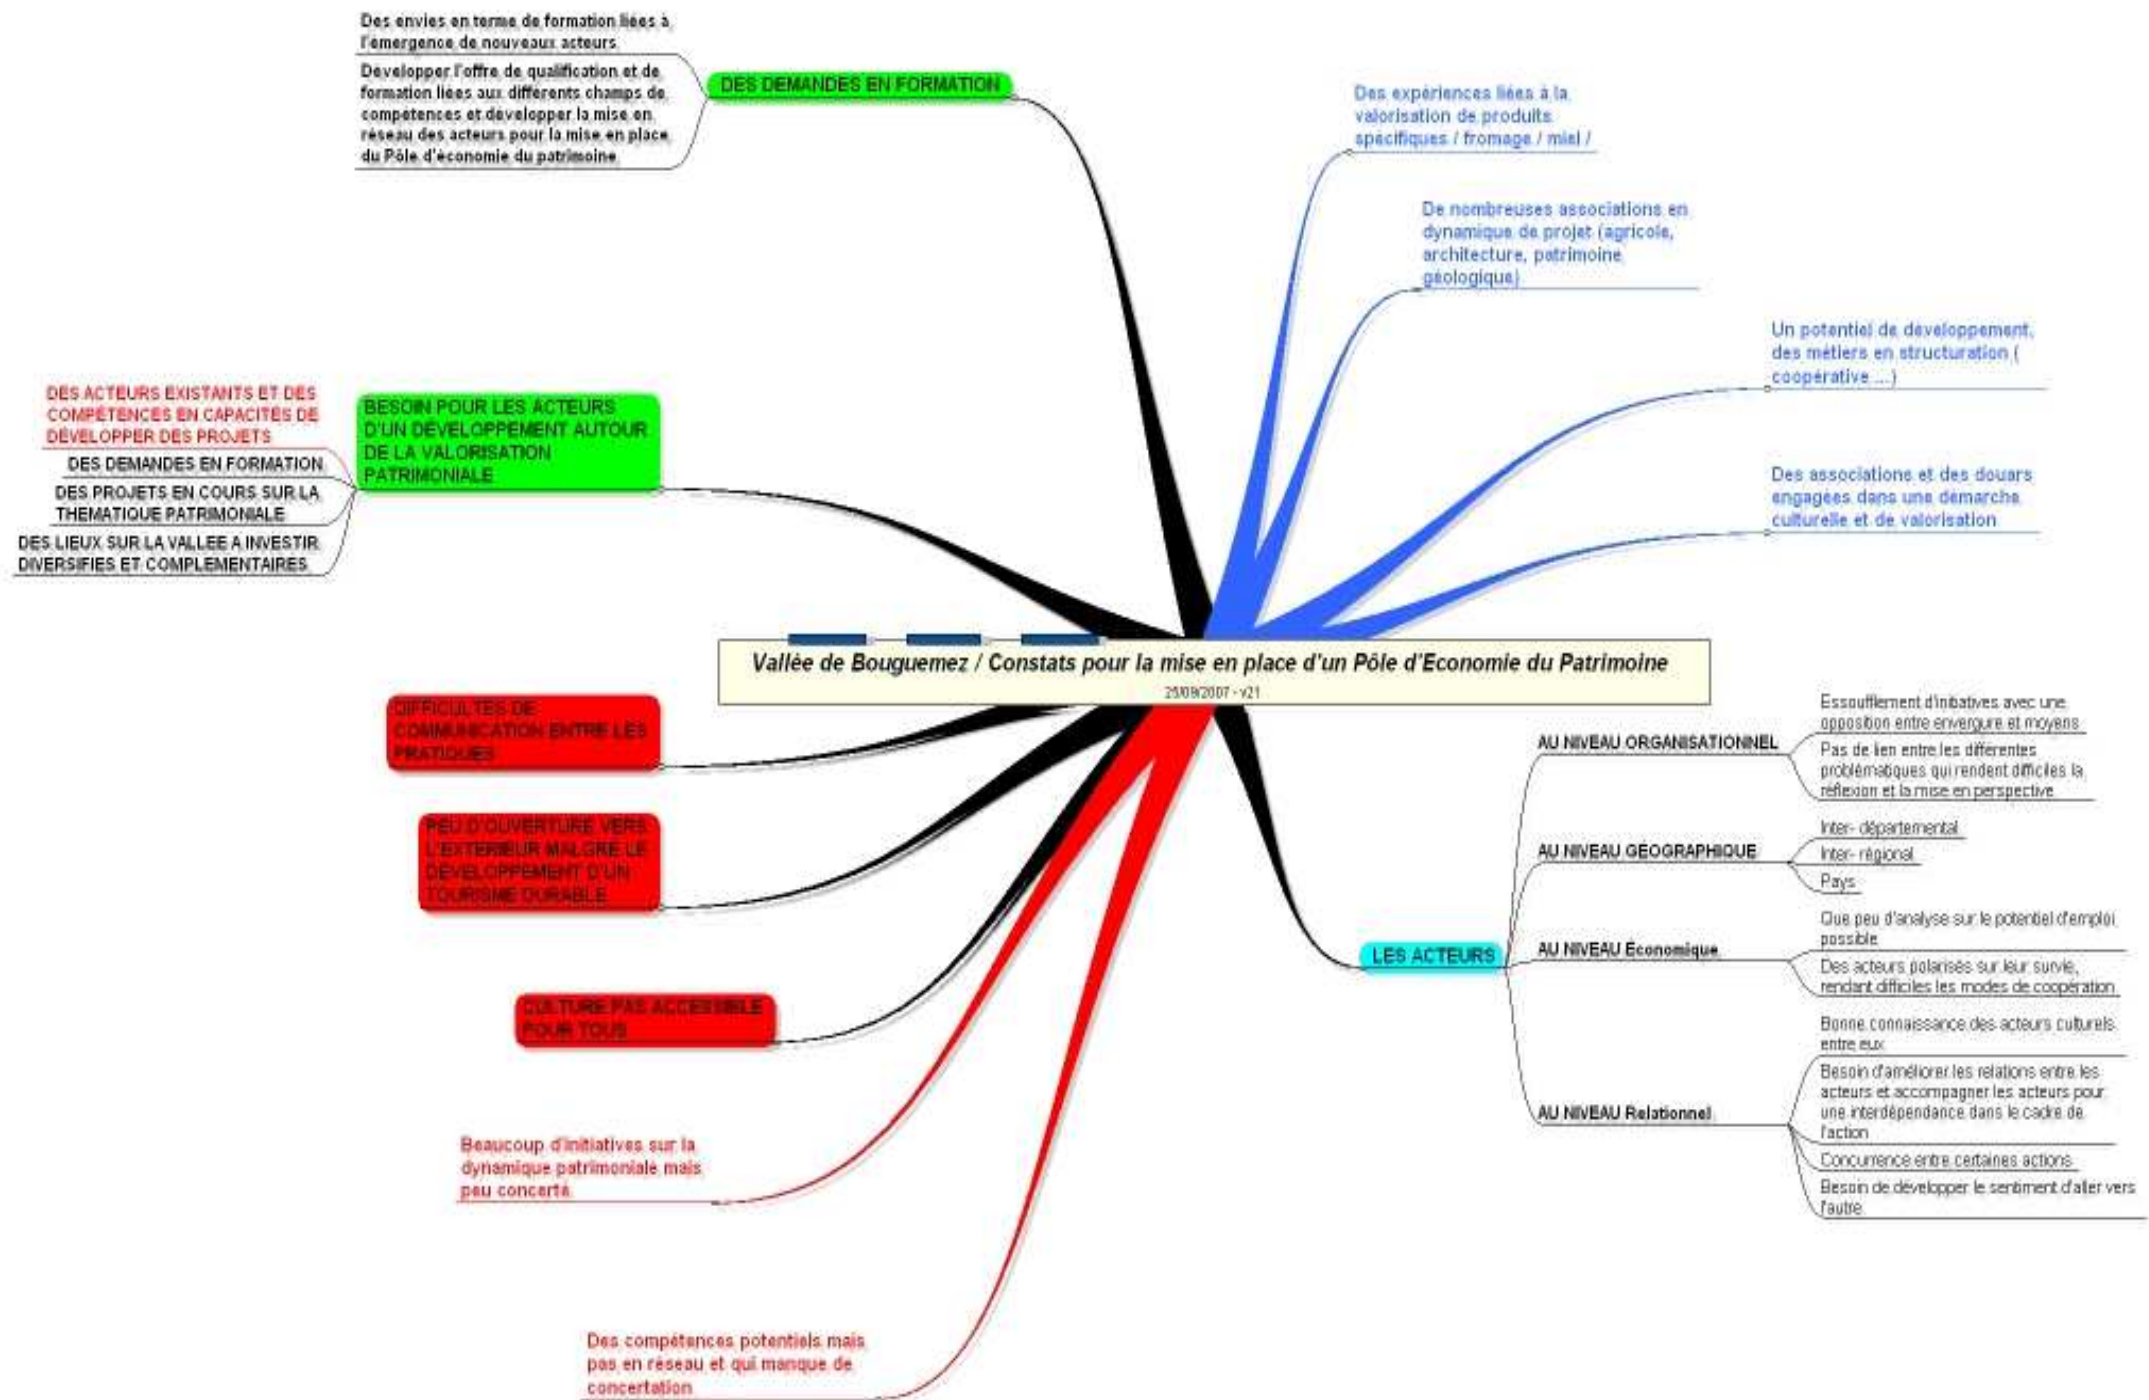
Des envies en terme de formation liées à l'émergence de nouveaux acteurs

Developper l'offre de qualification et de formation liées aux différents champs de compétences et développer la mise en réseau des acteurs pour la mise en place du Pôle d'économie du patrimoine

DES DEMANDES EN FORMATION

Des expériences liées à la valorisation de produits spécifiques / fromage / miel /

De nombreuses associations en dynamique de projet (agricole, architecture, patrimoine géologique)

Un potentiel de développement, des métiers en structuration ( coopérative ....)

Des associations et des douars engagées dans une démarche culturelle et de valorisation

DES ACTEURS EXISTANTS ET DES COMPÉTENCES EN CAPACITÉS DE DÉVELOPPER DES PROJETS

DES DEMANDES EN FORMATION

DES PROJETS EN COURS SUR LA THEMATIQUE PATRIMONIALE

DES LIEUX SUR LA VALLEE A INVESTIR DIVERSIFIES ET COMPLEMENTAIRES

BESOIN POUR LES ACTEURS D'UN DEVELOPPEMENT AUTOUR DE LA VALORISATION PATRIMONIALE

Vallée de Bouguemez / Constats pour la mise en place d'un Pôle d'Economie du Patrimoine
25/09/2007 - v21

DIFFICULTES DE COMMUNICATION ENTRE LES PRATIQUES

PEU D'OUVERTURE VERS L'EXTERIEUR MALGRE LE DEVELOPPEMENT D'UN TOURISME DURABLE

CULTURE PAS ACCESSIBLE POUR TOUS

Beaucoup d'initiatives sur la dynamique patrimoniale mais peu concerté

Des compétences potentiels mais pas en réseau et qui manque de concertation

LES ACTEURS

AU NIVEAU ORGANISATIONNEL

Essoufflement d'initiatives avec une opposition entre envergure et moyens

Pas de lien entre les différentes problématiques qui rendent difficiles la réflexion et la mise en perspective

AU NIVEAU GÉOGRAPHIQUE

Inter- départemental

Inter- régional

Pays

AU NIVEAU Économique

Que peu d'analyse sur le potentiel d'emploi possible

Des acteurs polarisés sur leur survie, rendant difficiles les modes de coopération

AU NIVEAU Relationnel

Bonne connaissance des acteurs culturels entre eux

Besoin d'améliorer les relations entre les acteurs et accompagner les acteurs pour une interdépendance dans le cadre de l'action

Concurrence entre certaines actions

Besoin de développer le sentiment d'aller vers l'autre